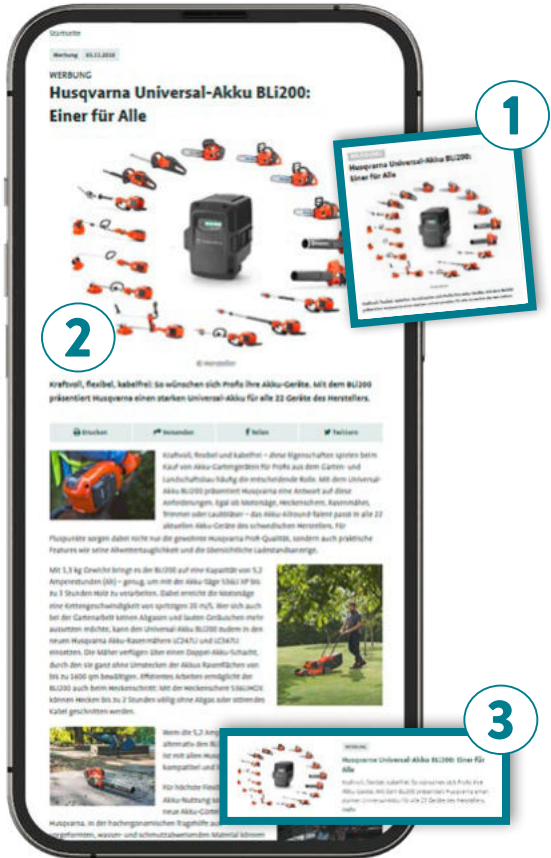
Startseite

Werbung 03.11.2020

WERBUNG

Husqvarna Universal-Akku BLi200: Einer für Alle

1

Husqvarna Universal-Akku BLi200: Einer für Alle

2

© Hersteller

Kraftvoll, flexibel, kabelfrei: So wünschen sich Profis ihre Akku-Geräte. Mit dem BLi200 präsentiert Husqvarna einen starken Universal-Akku für alle 22 Geräte des Herstellers.

Drucken | Versenden | Teilen | Twittern

Kraftvoll, flexibel und kabelfrei – diese Eigenschaften spielen beim Kauf von Akku-Gartengeräten für Profis aus dem Garten- und Landschaftsbau häufig die entscheidende Rolle. Mit dem Universal-Akku BLi200 präsentiert Husqvarna eine Antwort auf diese Anforderungen. Egal ob Motorsäge, Heckenschere, Rasenmäher, Trimmer oder Laubbläser – das Akku-Allround-Talent passt in alle 22 aktuellen Akku-Geräte des schwedischen Herstellers. Für Pluspunkte sorgen dabei nicht nur die gewohnte Husqvarna Profi-Qualität, sondern auch praktische Features wie seine Allwettertauglichkeit und die übersichtliche Ladestandsanzeige.

Mit 1,3 kg Gewicht bringt es der BLi200 auf eine Kapazität von 5,2 Amperestunden (Ah) – genug, um mit der Akku-Säge 536Li XP bis zu 3 Stunden Holz zu verarbeiten. Dabei erreicht die Motorsäge eine Kettengeschwindigkeit von spritzigen 20 m/S. Wer sich auch bei der Gartenarbeit keinen Abgasen und lauten Geräuschen mehr aussetzen möchte, kann den Universal-Akku BLi200 zudem in den neuen Husqvarna Akku-Rasenmähern LC347Li und LC347Li einsetzen. Die Mäher verfügen über einen Doppel-Akku-Schacht, durch den sie ganz ohne Umstecken der Akkus Rasenflächen von bis zu 1600 qm bewältigen. Effizientes Arbeiten ermöglicht der BLi200 auch beim Heckenschnitt: Mit der Heckenschere 536LiHD X können Hecken bis zu 2 Stunden völlig ohne Abgase oder störende Kabel geschnitten werden.

Wenn die 5,2 Ampere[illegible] alternativ den BLi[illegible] ist mit allen Husq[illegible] kompatibel und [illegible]

Für höchste Flexi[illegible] Akku-Nutzung bi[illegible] neue Akku-Gürte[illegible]

Husqvarna. In der hochergonomischen Tragehilfe aus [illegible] geformten, wasser- und schmutzabweisendem Material können

3

WERBUNG

Husqvarna Universal-Akku BLi200: Einer für Alle

Kraftvoll, flexibel, kabelfrei: So wünschen sich Profis ihre Akku-Geräte. Mit dem BLi200 präsentiert Husqvarna einen starken Universal-Akku für alle 22 Geräte des Herstellers. mehr